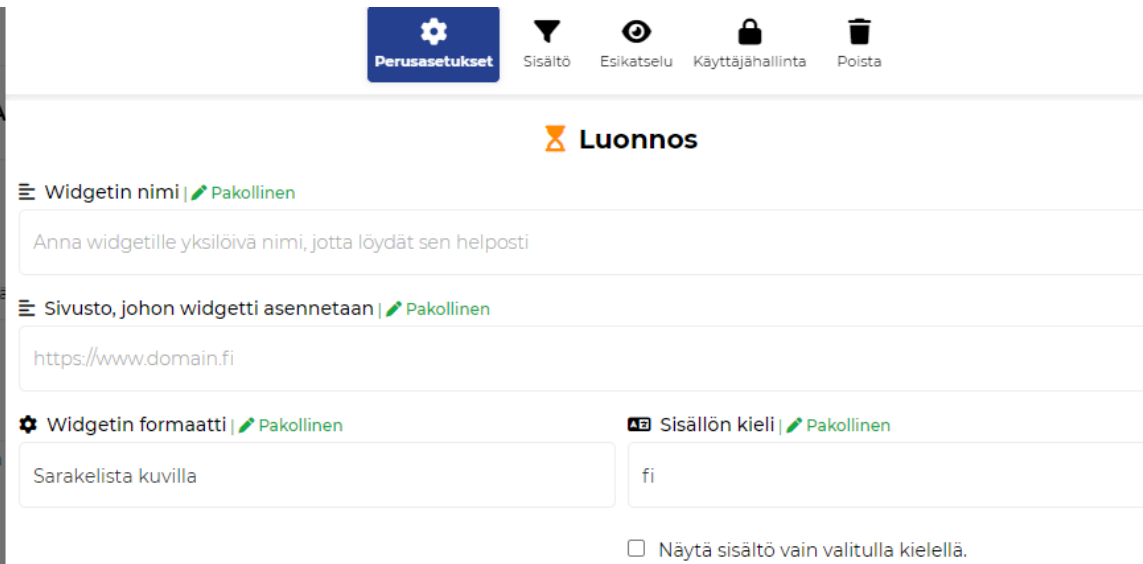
Perusasetukset Sisältö Esikatselu Käyttäjähallinta Poista

Luonnos

Widgetin nimi | Pakollinen

Anna widgetille yksilöivä nimi, jotta löydät sen helposti

Sivusto, johon widgetti asennetaan | Pakollinen

https://www.domain.fi

Widgetin formaatti | Pakollinen

Sarakelista kuvilla

Sisällön kieli | Pakollinen

fi

Näytä sisältö vain valitulla kielellä.